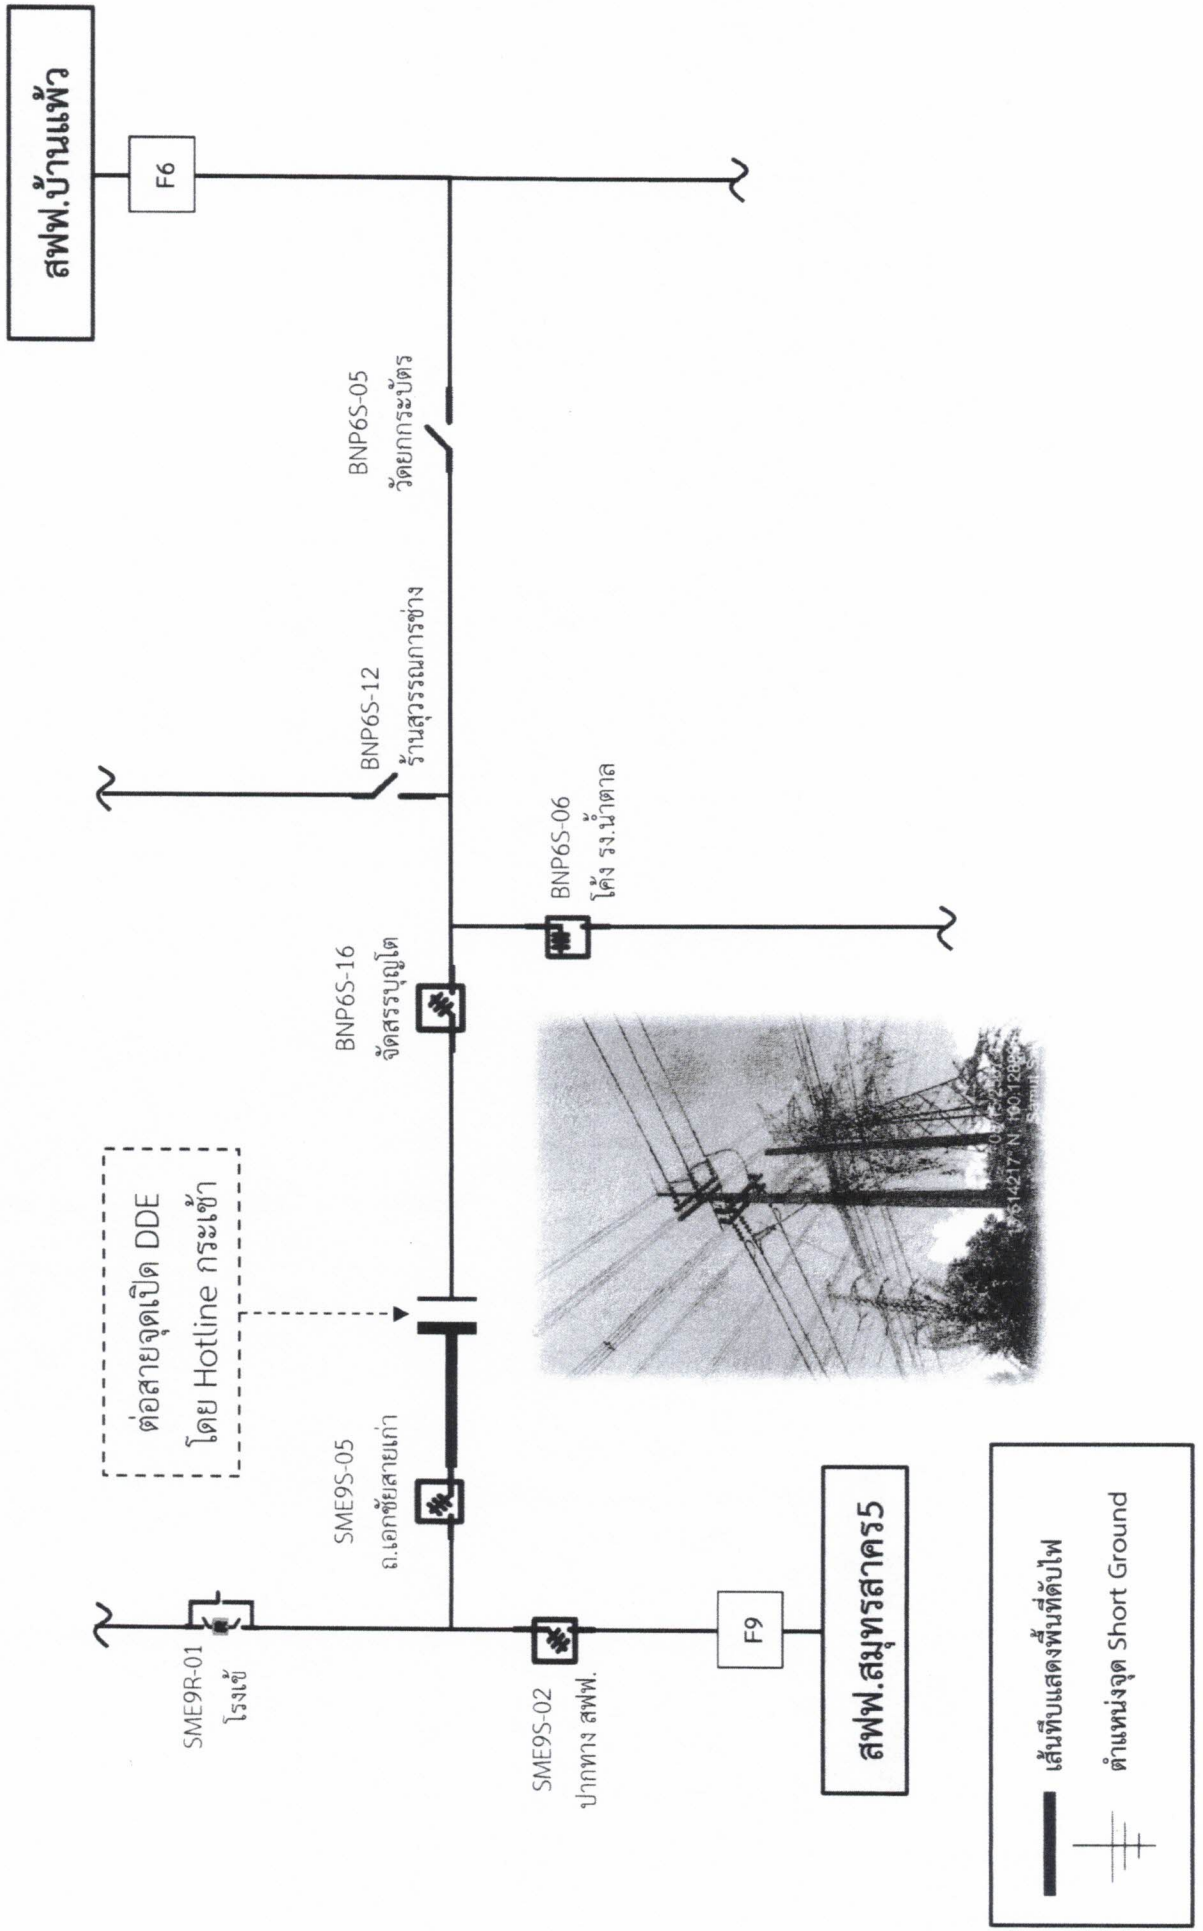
สฟฟ.บ้านแพ้ว

F6

BNP6S-05
วัดยกกระบัตร

BNP6S-12
ร้านสุวรรณการช่าง

BNP6S-06
โค้ง รง.น้ำตาล

BNP6S-16
จัดสรรบุญโต

ต่อสายจุดเปิด DDE
โดย Hotline กระเช้า

SME9S-05
ถ.เอกชัยสายเก่า

SME9R-01
โรงเจ

SME9S-02
ปากทาง สฟฟ.

F9

สฟฟ.สมุทรสาคร5

เส้นทึบแสดงพื้นที่ดับไฟ

ตำแหน่งจุด Short Ground